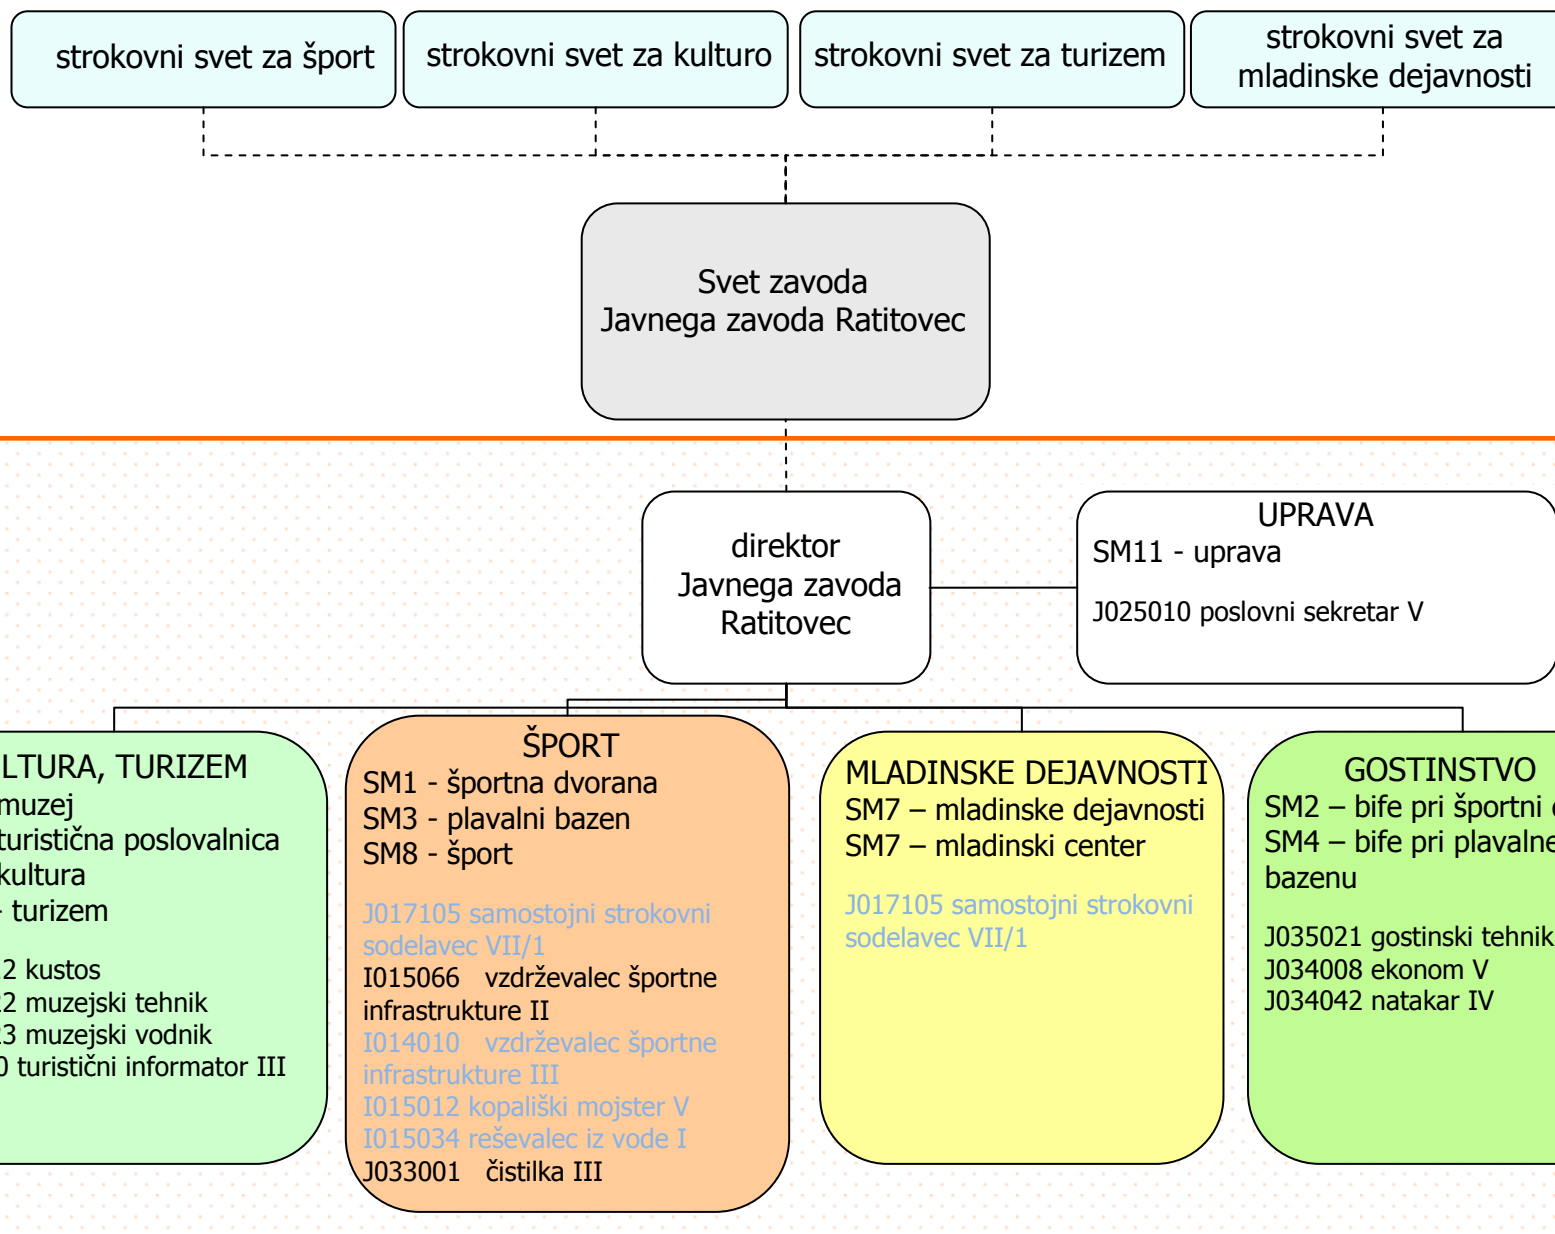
strokovni svet za šport

strokovni svet za kulturo

strokovni svet za turizem

strokovni svet za mladinske dejavnosti

Svet zavoda Javnega zavoda Ratitovec

direktor Javnega zavoda Ratitovec

UPRAVA
SM11 - uprava

J025010 poslovni sekretar V

LTURA, TURIZEM
muzej
turistična poslovalnica
kultura
- turizem

2 kustos
2 muzejski tehnik
3 muzejski vodnik
0 turistični informator III

ŠPORT
SM1 - športna dvorana
SM3 - plavalni bazen
SM8 - šport

J017105 samostojni strokovni sodelavec VII/1
I015066 vzdrževalec športne infrastrukture II
I014010 vzdrževalec športne infrastrukture III
I015012 kopališki mojster V
I015034 reševalec iz vode I
J033001 čistilka III

MLADINSKE DEJAVNOSTI
SM7 – mladinske dejavnosti
SM7 – mladinski center

J017105 samostojni strokovni sodelavec VII/1

GOSTINSTVO
SM2 – bife pri športni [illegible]
SM4 – bife pri plavalne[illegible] bazenu

J035021 gostinski tehnik
J034008 ekonom V
J034042 natakar IV